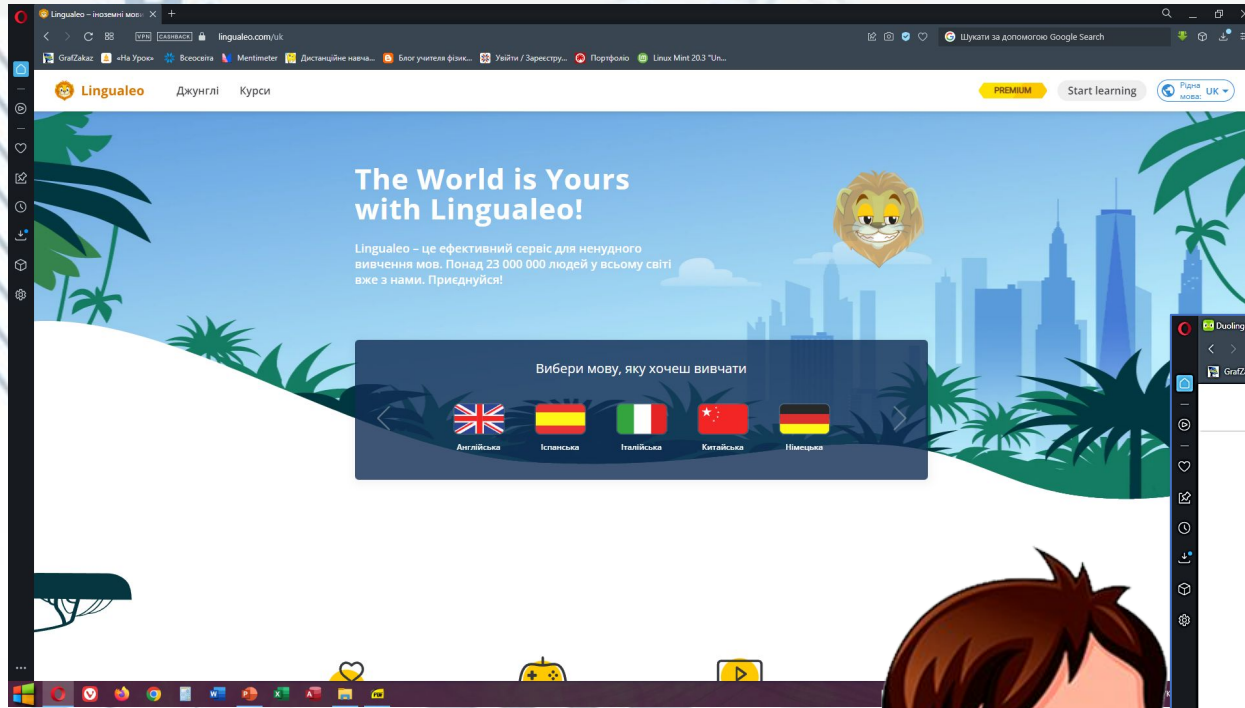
Lingualeo – іноземні мов ×

VPN CASHBACK lingualeo.com/uk

Шукати за допомогою Google Search

GrafZakaz «На Урок» Всеосвіта Mentimeter Дистанційне навча... Блог учителя фізик... Увійти / Зареєстру... Портфоліо Linux Mint 20.3 "Un...

Lingualeo Джунглі Курси

PREMIUM Start learning Рідна мова: UK

The World is Yours with Lingualeo!

Lingualeo – це ефективний сервіс для ненудного вивчення мов. Понад 23 000 000 людей у всьому світі вже з нами. Приєднуйся!

Вибери мову, яку хочеш вивчати

Англійська Іспанська Італійська Китайська Німецька

Duoling

GrafZ